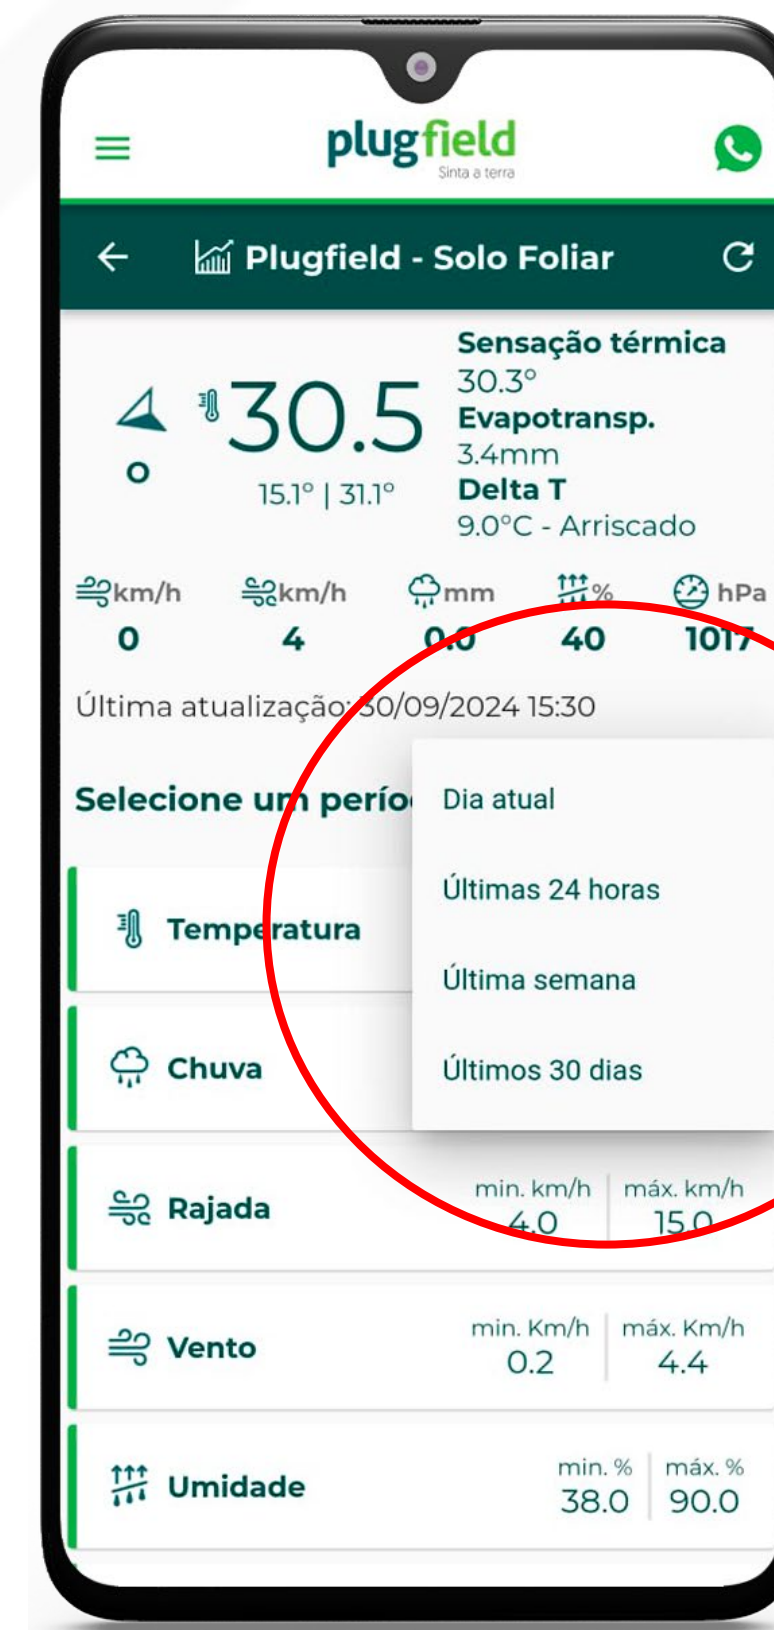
plugfield
Sinta a terra

Plugfield - Solo Foliar

O

30.5

15.1° | 31.1°

Sensação térmica
30.3°
Evapotransp.
3.4mm
Delta T
9.0°C - Arriscado

km/h km/h mm % hPa
0 4 0.0 40 1017

Última atualização: 30/09/2024 15:30

Selecione um perío

Dia atual
Últimas 24 horas
Última semana
Últimos 30 dias

Temperatura

Chuva

Rajada min. km/h 4.0 máx. km/h 15.0

Vento min. Km/h 0.2 máx. Km/h 4.4

Umidade min. % 38.0 máx. % 90.0